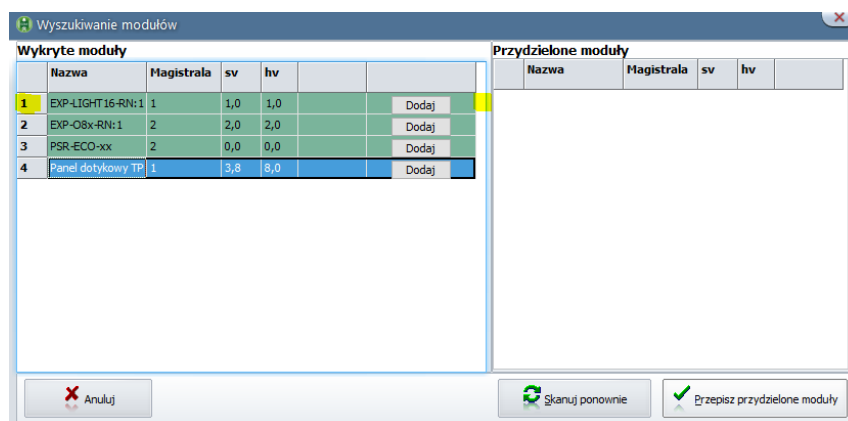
Wyszukiwanie modułów

Wykryte moduły

| | Nazwa | Magistrala | sv | hv | | |
|---|---|---|---|---|---|---|
| 1 | EXP-LIGHT16-RN:1 | 1 | 1,0 | 1,0 | | Dodaj |
| 2 | EXP-O8x-RN:1 | 2 | 2,0 | 2,0 | | Dodaj |
| 3 | PSR-ECO-xx | 2 | 0,0 | 0,0 | | Dodaj |
| 4 | Panel dotykowy TP | 1 | 3,8 | 8,0 | | Dodaj |

Przydzielone moduły

| | Nazwa | Magistrala | sv | hv | |
|---|---|---|---|---|---|

Anuluj

Skanuj ponownie

Przepisz przydzielone moduły